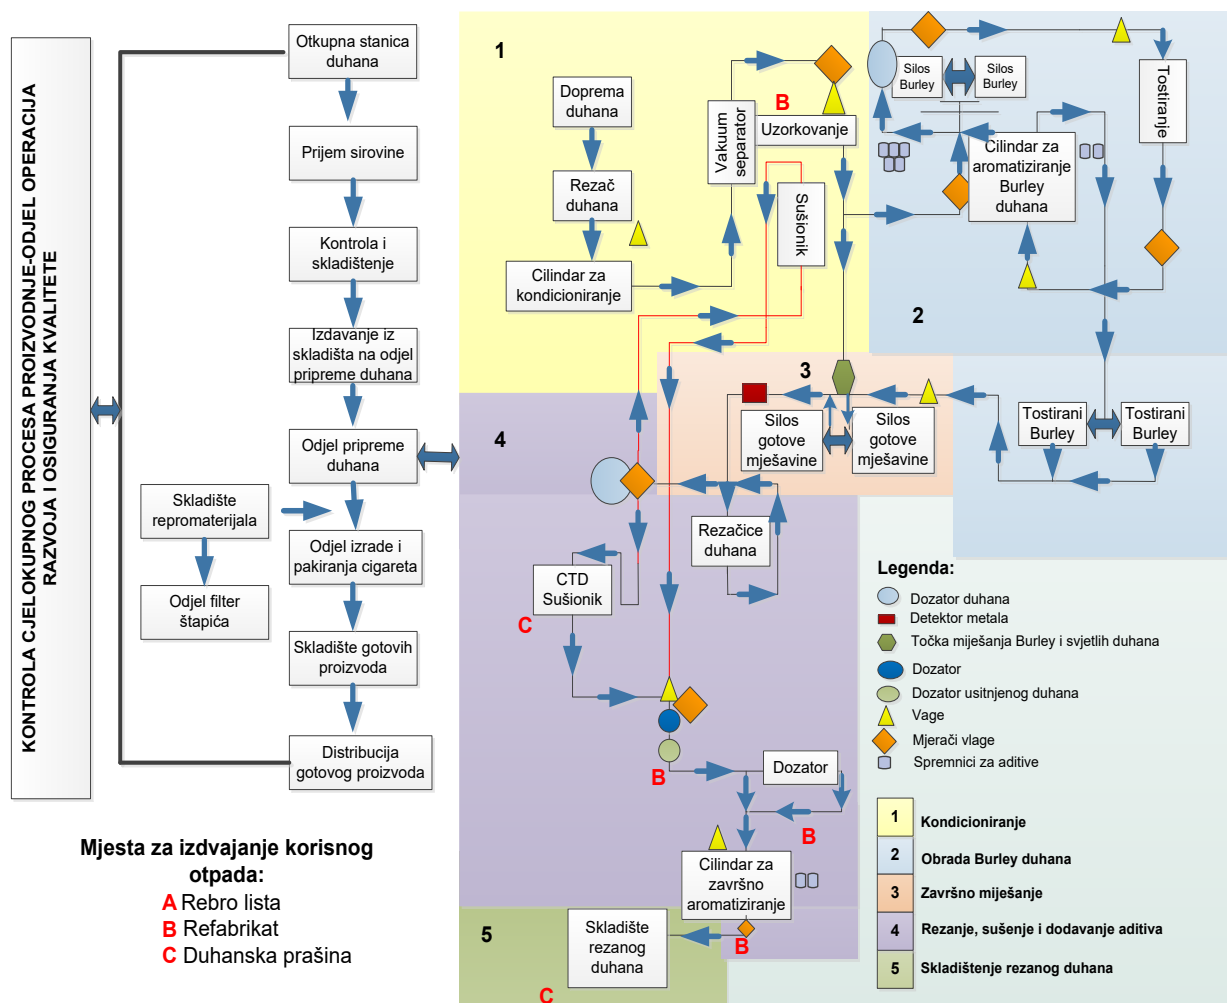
KONTROLA CJELOKUPNOG PROCESA PROIZVODNJE-ODJEL OPERACIJA RAZVOJA I OSIGURANJA KVALITETE

Otkupna stanica duhana
Prijem sirovine
Kontrola i skladištenje
Izdavanje iz skladišta na odjel pripreme duhana
Odjel pripreme duhana
Skladište repromaterijala
Odjel izrade i pakiranja cigareta
Odjel filter štapića
Skladište gotovih proizvoda
Distribucija gotovog proizvoda

Mjesta za izdvajanje korisnog otpada:
A Rebro lista
B Refabrikat
C Duhanska prašina

1
Doprema duhana
Rezač duhana
Cilindar za kondicioniranje
Vakuum separator
B
Uzorkovanje
Sušionik

Silos Burley
Silos Burley
Tostiranje
Cilindar za aromatiziranje Burley duhana
2

3
Silos gotove mješavine
Silos gotove mješavine
Tostirani Burley
Tostirani Burley

4
Rezačice duhana
CTD Sušionik
C
B
Dozator
B
Cilindar za završno aromatiziranje
5
Skladište rezanog duhana
B
C

Legenda:
Dozator duhana
Detektor metala
Točka miješanja Burley i svjetlih duhana
Dozator
Dozator usitnjenog duhana
Vage
Mjerači vlage
Spremnici za aditive

| 1 | Kondicioniranje |
|---|---|
| 2 | Obrada Burley duhana |
| 3 | Završno miješanje |
| 4 | Rezanje, sušenje i dodavanje aditiva |
| 5 | Skladištenje rezanog duhana |